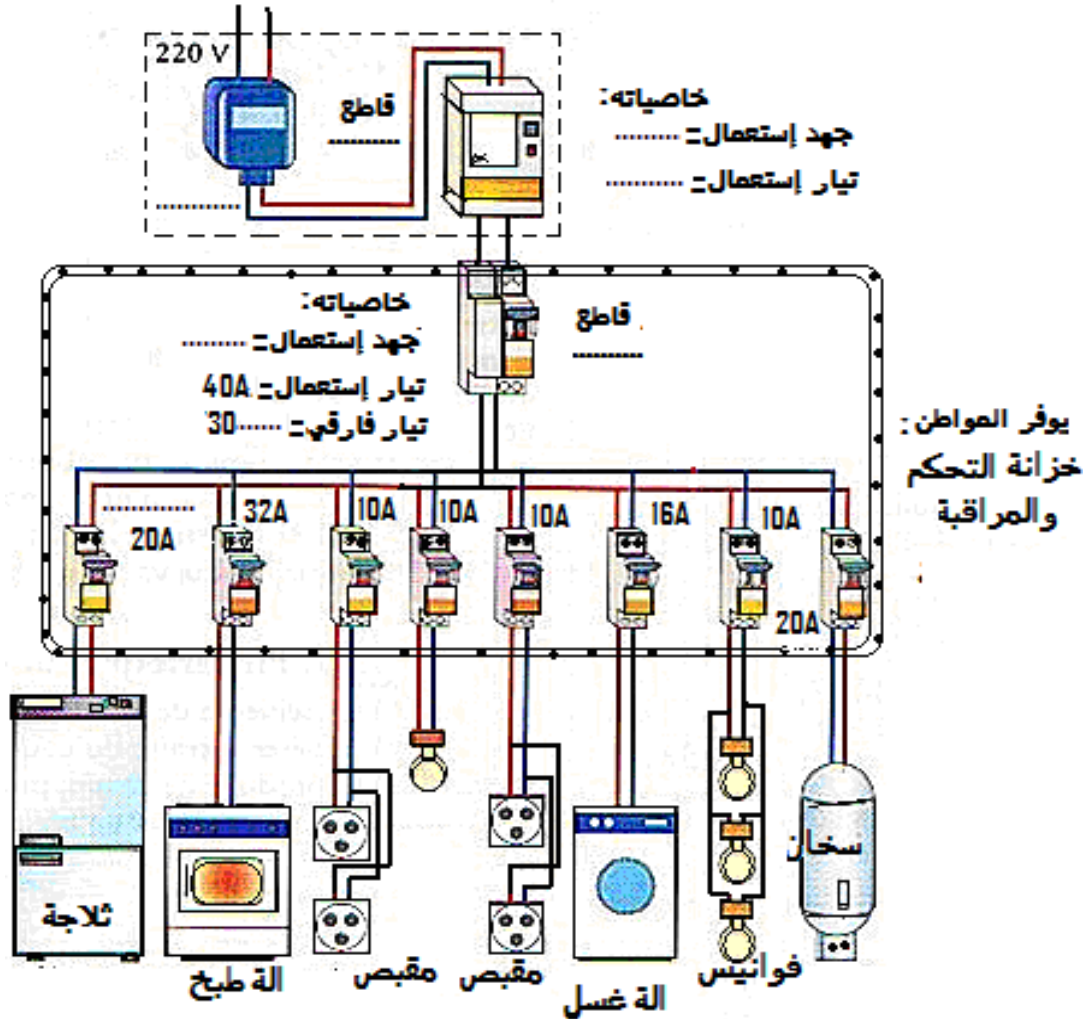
220 V

قاطع
..........

.............

خاصياته:
جهد إستعمال=........
تيار إستعمال=........

خاصياته:
جهد إستعمال=........
تيار إستعمال=40A
تيار فارقي=.......30

قاطع
..........

يوفر المواطن:
خزانة التحكم والمراقبة

..........
20A

32A

10A

10A

10A

16A

10A

20A

ثلاجة

الة طبخ

مقبس

مقبس

الة غسل

فوانيس

سخان